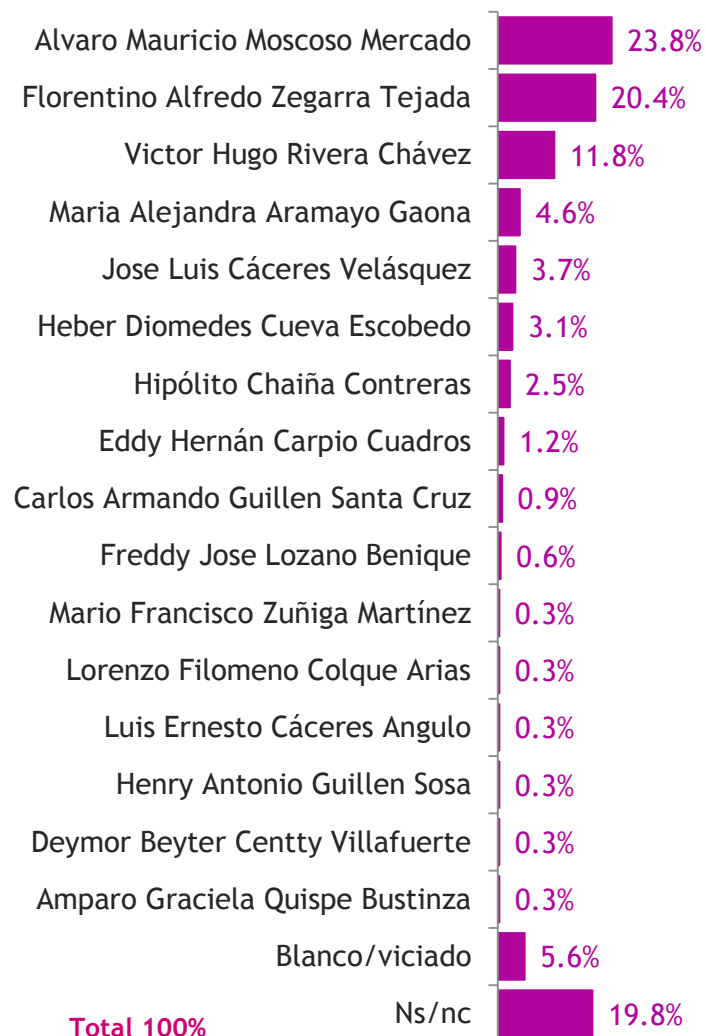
Alvaro Mauricio Moscoso Mercado 23.8%
Florentino Alfredo Zegarra Tejada 20.4%
Victor Hugo Rivera Chávez 11.8%
Maria Alejandra Aramayo Gaona 4.6%
Jose Luis Cáceres Velásquez 3.7%
Heber Diomedes Cueva Escobedo 3.1%
Hipólito Chaiña Contreras 2.5%
Eddy Hernán Carpio Cuadros 1.2%
Carlos Armando Guillen Santa Cruz 0.9%
Freddy Jose Lozano Benique 0.6%
Mario Francisco Zuñiga Martínez 0.3%
Lorenzo Filomeno Colque Arias 0.3%
Luis Ernesto Cáceres Angulo 0.3%
Henry Antonio Guillen Sosa 0.3%
Deymor Beyter Centty Villafuerte 0.3%
Amparo Graciela Quispe Bustinza 0.3%
Blanco/viciado 5.6%
Ns/nc 19.8%
Total 100%